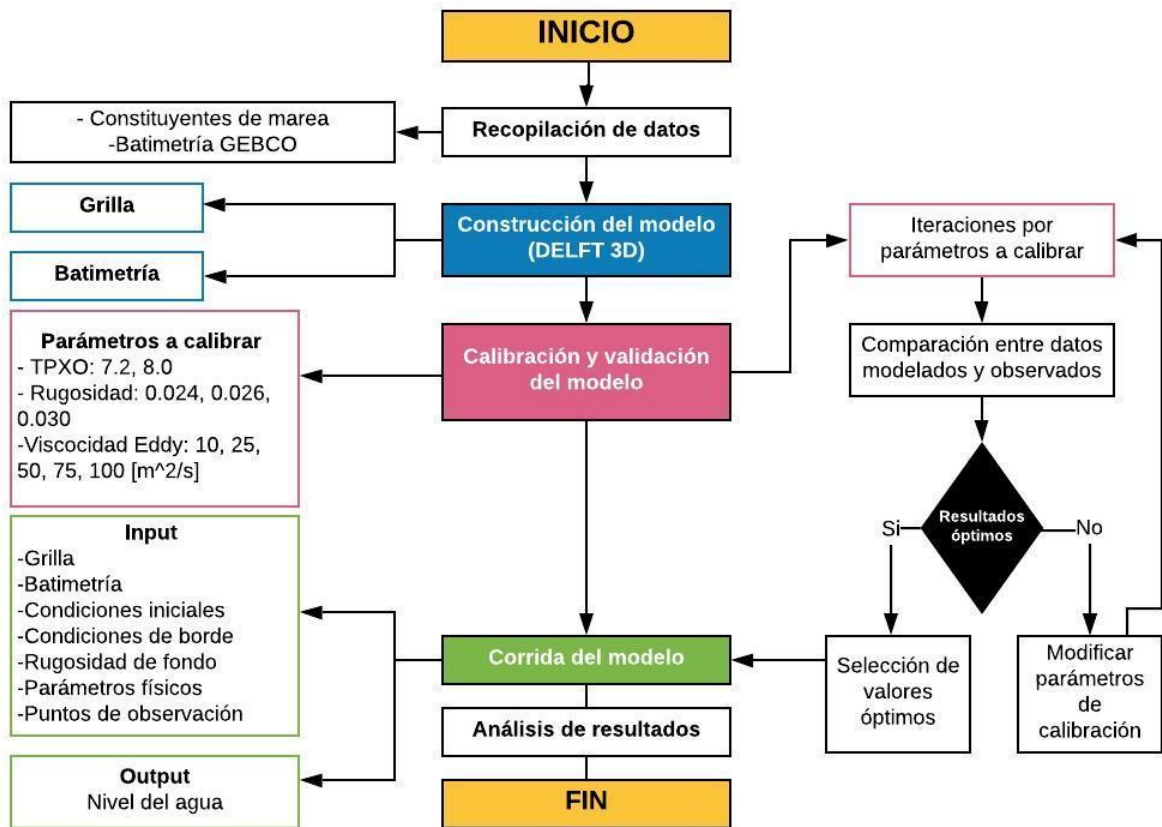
INICIO

Recopilación de datos

- Constituyentes de marea
-Batimetría GEBCO

Construcción del modelo (DELFT 3D)

Grilla

Batimetría

Calibración y validación del modelo

Parámetros a calibrar
- TPXO: 7.2, 8.0
- Rugosidad: 0.024, 0.026, 0.030
-Viscocidad Eddy: 10, 25, 50, 75, 100 [m^2/s]

Iteraciones por parámetros a calibrar

Comparación entre datos modelados y observados

Resultados óptimos

Si

No

Selección de valores óptimos

Modificar parámetros de calibración

Corrida del modelo

Input
-Grilla
-Batimetría
-Condiciones iniciales
-Condiciones de borde
-Rugosidad de fondo
-Parámetros físicos
-Puntos de observación

Análisis de resultados

Output
Nivel del agua

FIN